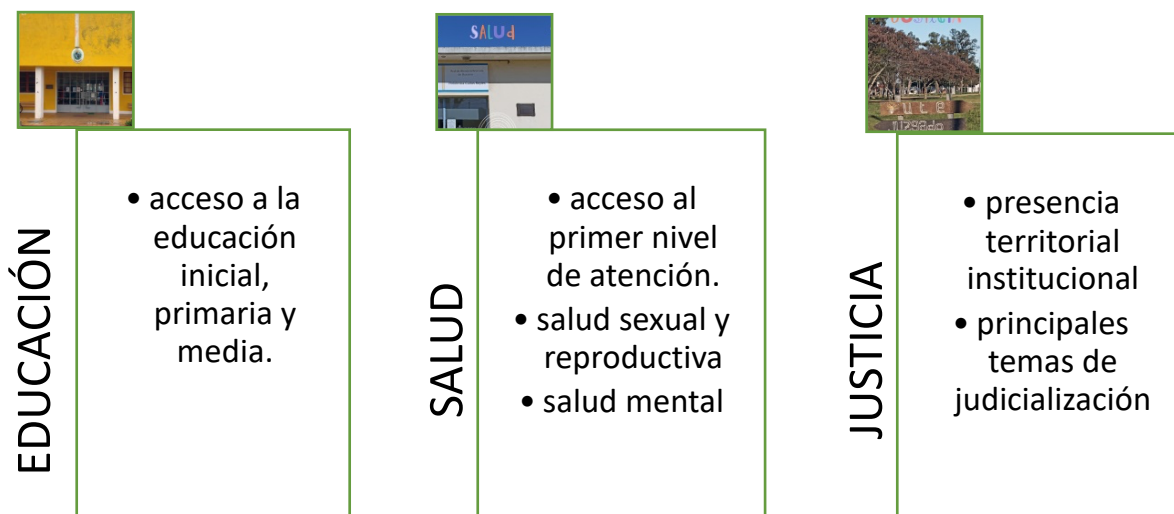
SALUd

EDUCACIÓN

• acceso a la educación inicial, primaria y media.

SALUD

• acceso al primer nivel de atención.
• salud sexual y reproductiva
• salud mental

JUSTICIA

• presencia territorial institucional
• principales temas de judicialización